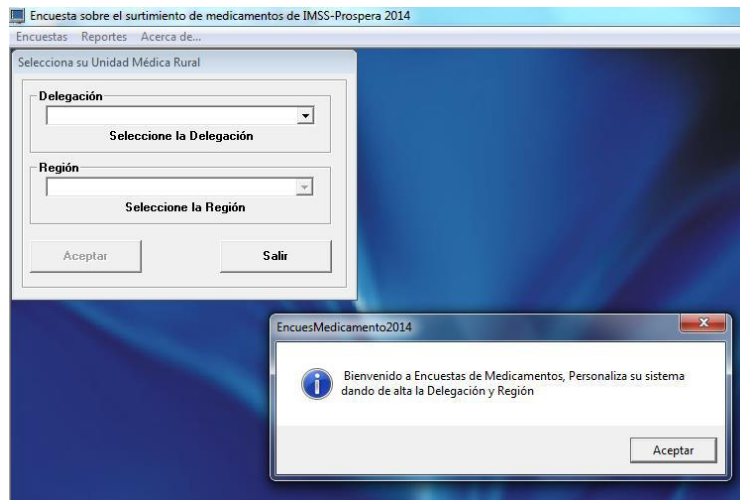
Encuesta sobre el surtimiento de medicamentos de IMSS-Prospera 2014

Encuestas Reportes Acerca de...

Selecciona su Unidad Médica Rural

Delegación

Seleccione la Delegación

Región

Seleccione la Región

Aceptar

Salir

EncuesMedicamento2014

Bienvenido a Encuestas de Medicamentos, Personaliza su sistema dando de alta la Delegación y Región

Aceptar